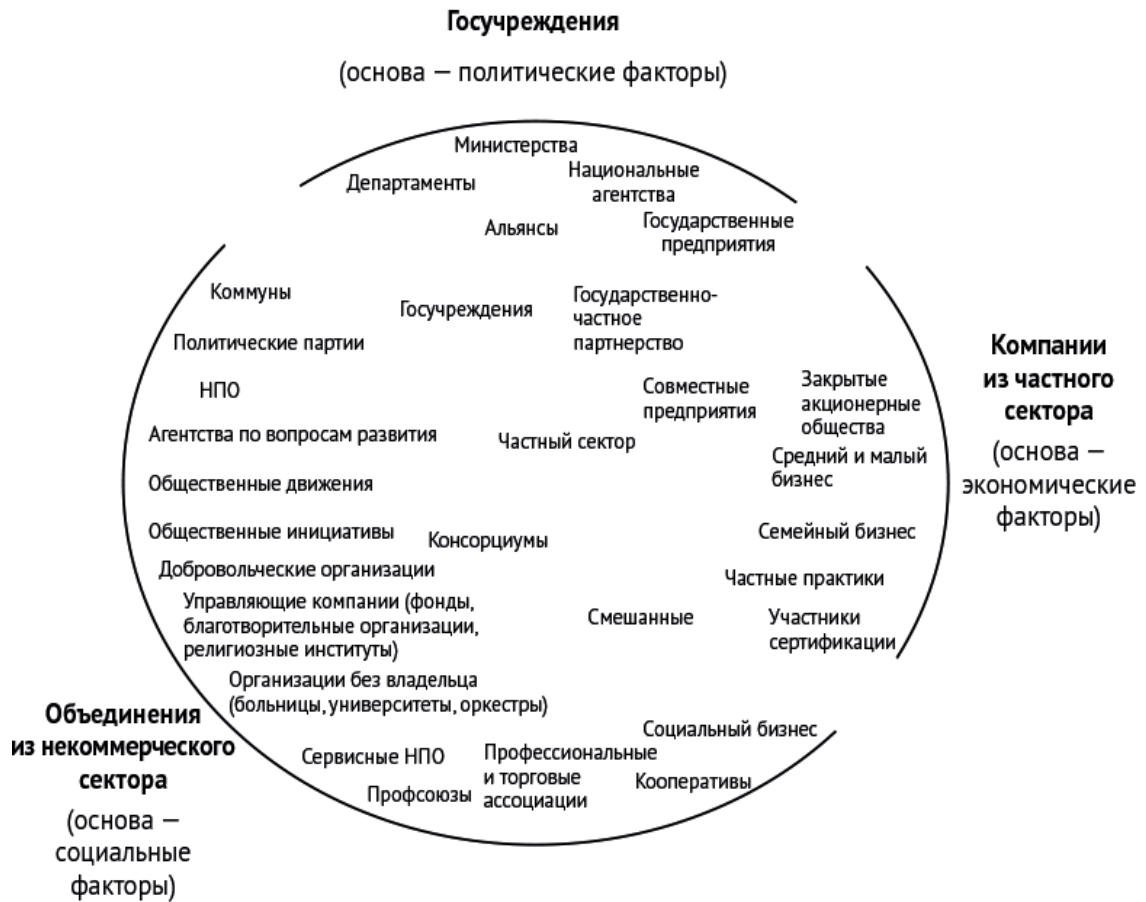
Госучреждения

(основа — политические факторы)

Министерства

Департаменты

Национальные агентства

Альянсы

Государственные предприятия

Коммуны

Госучреждения

Государственно-частное партнерство

Политические партии

Компании из частного сектора

(основа — экономические факторы)

НПО

Совместные предприятия

Закрытые акционерные общества

Агентства по вопросам развития

Частный сектор

Средний и малый бизнес

Общественные движения

Общественные инициативы

Консорциумы

Семейный бизнес

Добровольческие организации

Частные практики

Управляющие компании (фонды, благотворительные организации, религиозные институты)

Смешанные

Участники сертификации

Организации без владельца (больницы, университеты, оркестры)

Объединения из некоммерческого сектора

(основа — социальные факторы)

Социальный бизнес

Сервисные НПО

Профессиональные и торговые ассоциации

Кооперативы

Профсоюзы